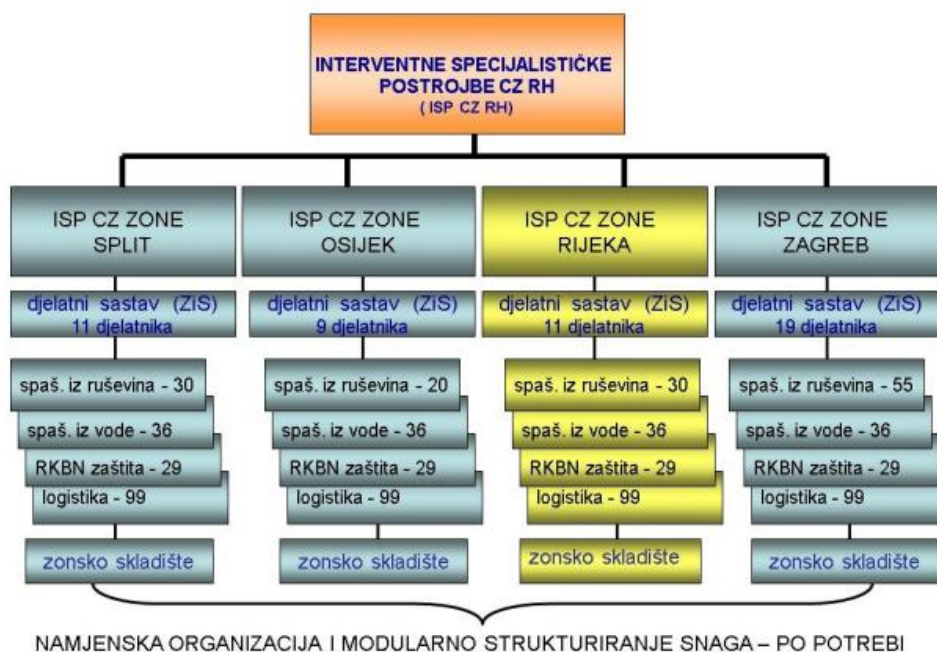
INTERVENTNE SPECIJALISTIČKE POSTROJBE CZ RH
( ISP CZ RH)

ISP CZ ZONE SPLIT

djelatni sastav (ZiS) 11 djelatnika

spaš. iz ruševina - 30

spaš. iz vode - 36

RKBN zaštita - 29

logistika - 99

zonsko skladište

ISP CZ ZONE OSIJEK

djelatni sastav (ZiS) 9 djelatnika

spaš. iz ruševina - 20

spaš. iz vode - 36

RKBN zaštita - 29

logistika - 99

zonsko skladište

ISP CZ ZONE RIJEKA

djelatni sastav (ZiS) 11 djelatnika

spaš. iz ruševina - 30

spaš. iz vode - 36

RKBN zaštita - 29

logistika - 99

zonsko skladište

ISP CZ ZONE ZAGREB

djelatni sastav (ZiS) 19 djelatnika

spaš. iz ruševina - 55

spaš. iz vode - 36

RKBN zaštita - 29

logistika - 99

zonsko skladište

NAMJENSKA ORGANIZACIJA I MODULARNO STRUKTURIRANJE SNAGA – PO POTREBI